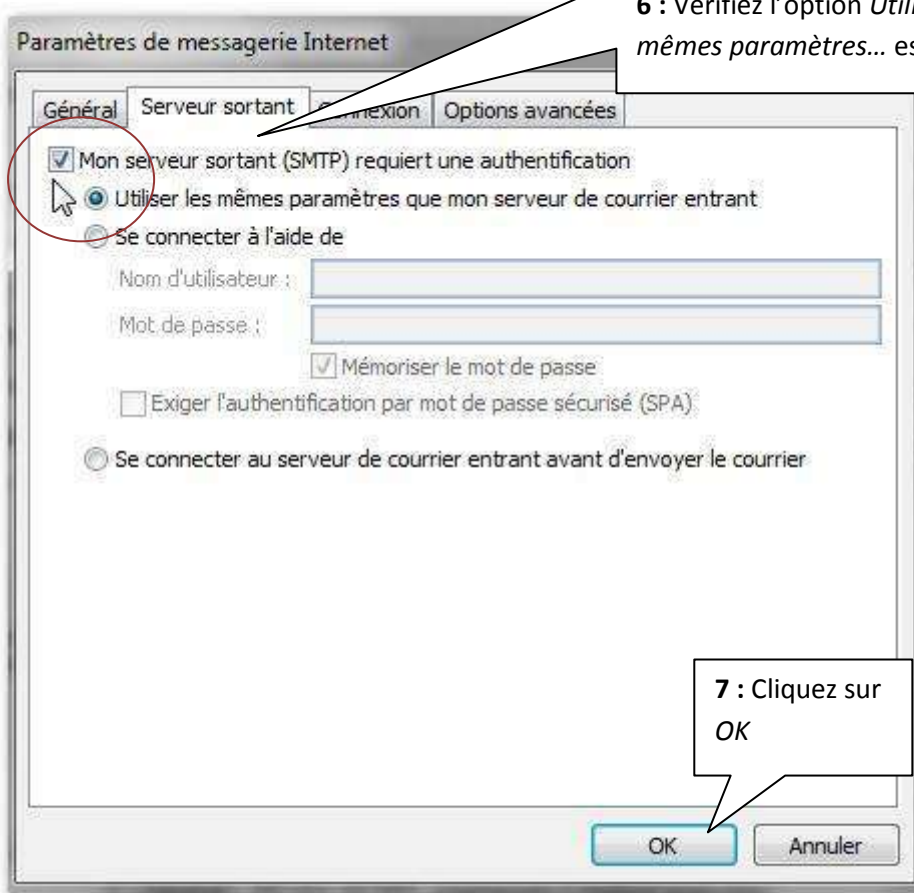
6 : Vérifiez l'option Utili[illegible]
mêmes paramètres… es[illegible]

Paramètres de messagerie Internet

Général | Serveur sortant | C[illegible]nexion | Options avancées

Mon serveur sortant (SMTP) requiert une authentification

Utiliser les mêmes paramètres que mon serveur de courrier entrant

Se connecter à l'aide de

Nom d'utilisateur :

Mot de passe :

Mémoriser le mot de passe

Exiger l'authentification par mot de passe sécurisé (SPA)

Se connecter au serveur de courrier entrant avant d'envoyer le courrier

7 : Cliquez sur OK

OK | Annuler